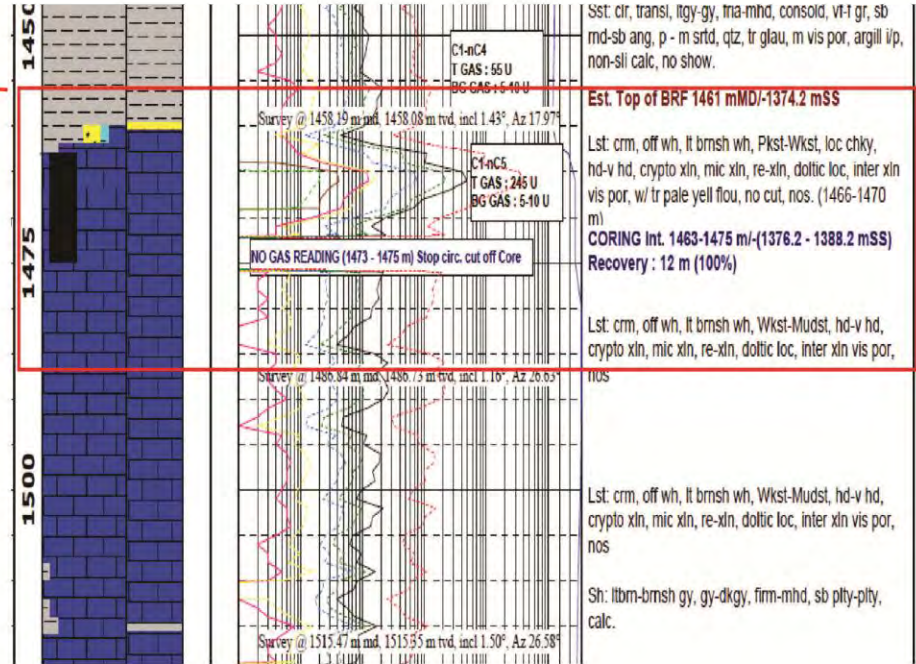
1450

1475

1500

C1-nC4
T GAS : 55 U
BG GAS : 5-10 U

Survey @ 1458.19 m md, 1458.08 m tvd, incl 1.43°, Az 17.97°

C1-nC5
T GAS : 245 U
BG GAS : 5-10 U

NO GAS READING (1473 - 1475 m) Stop circ. cut off Core

Survey @ 1486.84 m md, 1486.73 m tvd, incl 1.16°, Az 26.63°

Survey @ 1515.47 m md, 1515.35 m tvd, incl 1.50°, Az 26.58°

Sst: clr, transl, ltgy-gy, fria-mhd, consold, vf-f gr, sb rnd-sb ang, p - m srtd, qtz, tr glau, m vis por, argill i/p, non-sli calc, no show.

Est. Top of BRF 1461 mMD/-1374.2 mSS

Lst: crm, off wh, lt brnsh wh, Pkst-Wkst, loc chky, hd-v hd, crypto xln, mic xln, re-xln, doltic loc, inter xln vis por, w/ tr pale yell flou, no cut, nos. (1466-1470 m)

CORING Int. 1463-1475 m/-(1376.2 - 1388.2 mSS)
Recovery : 12 m (100%)

Lst: crm, off wh, lt brnsh wh, Wkst-Mudst, hd-v hd, crypto xln, mic xln, re-xln, doltic loc, inter xln vis por, nos

Lst: crm, off wh, lt brnsh wh, Wkst-Mudst, hd-v hd, crypto xln, mic xln, re-xln, doltic loc, inter xln vis por, nos

Sh: ltbrn-brnsh gy, gy-dkgy, firm-mhd, sb plty-plty, calc.